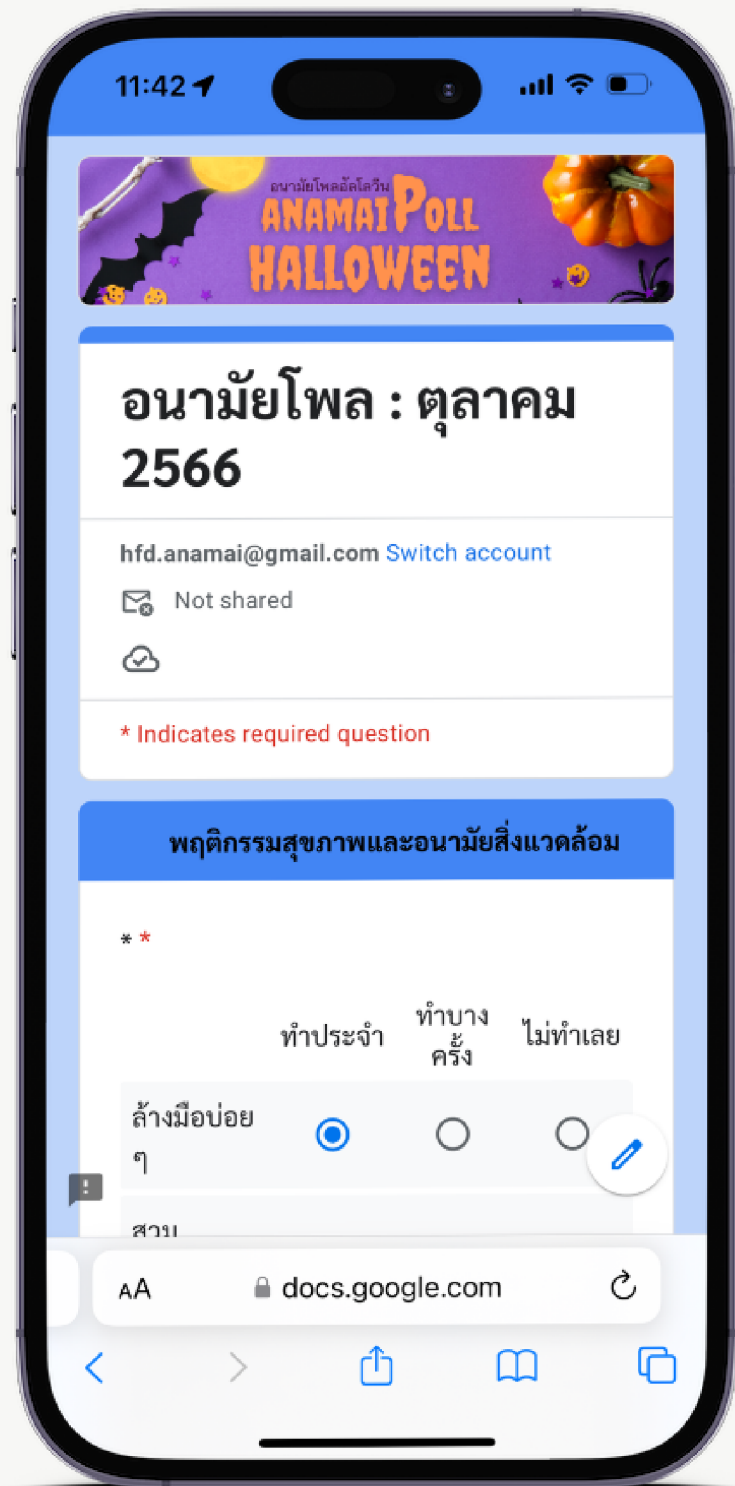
11:42

อนามัยโพลฮัลโลวีน
ANAMAI POLL
HALLOWEEN

อนามัยโพล : ตุลาคม 2566

hfd.anamai@gmail.com Switch account

Not shared

* Indicates required question

พฤติกรรมสุขภาพและอนามัยสิ่งแวดล้อม

* *

| | ทำประจำ | ทำบางครั้ง | ไม่ทำเลย |
|---|---|---|---|
| ล้างมือบ่อย ๆ | | | |
| สวม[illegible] | | | |

AA docs.google.com